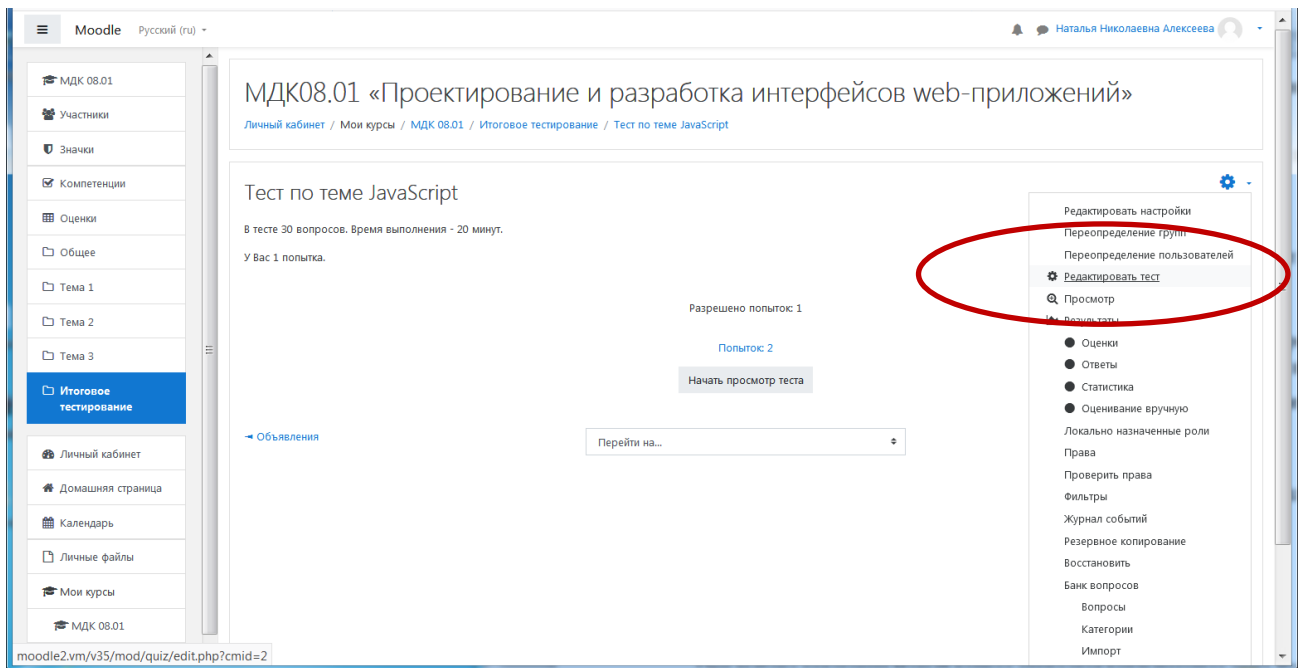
Moodle Русский (ru)

Наталья Николаевна Алексеева

МДК 08.01
Участники
Значки
Компетенции
Оценки
Общее
Тема 1
Тема 2
Тема 3
Итоговое тестирование

Личный кабинет
Домашняя страница
Календарь
Личные файлы
Мои курсы
МДК 08.01

МДК08.01 «Проектирование и разработка интерфейсов web-приложений»

Личный кабинет / Мои курсы / МДК 08.01 / Итоговое тестирование / Тест по теме JavaScript

Тест по теме JavaScript

В тесте 30 вопросов. Время выполнения - 20 минут.

У Вас 1 попытка.

Разрешено попыток: 1

Попыток: 2

Начать просмотр теста

◄ Объявления

Перейти на...

Редактировать настройки
Переопределение групп
Переопределение пользователей
Редактировать тест
Просмотр
Результаты
Оценки
Ответы
Статистика
Оценивание вручную
Локально назначенные роли
Права
Проверить права
Фильтры
Журнал событий
Резервное копирование
Восстановить
Банк вопросов
Вопросы
Категории
Импорт

moodle2.vm/v35/mod/quiz/edit.php?cmid=2